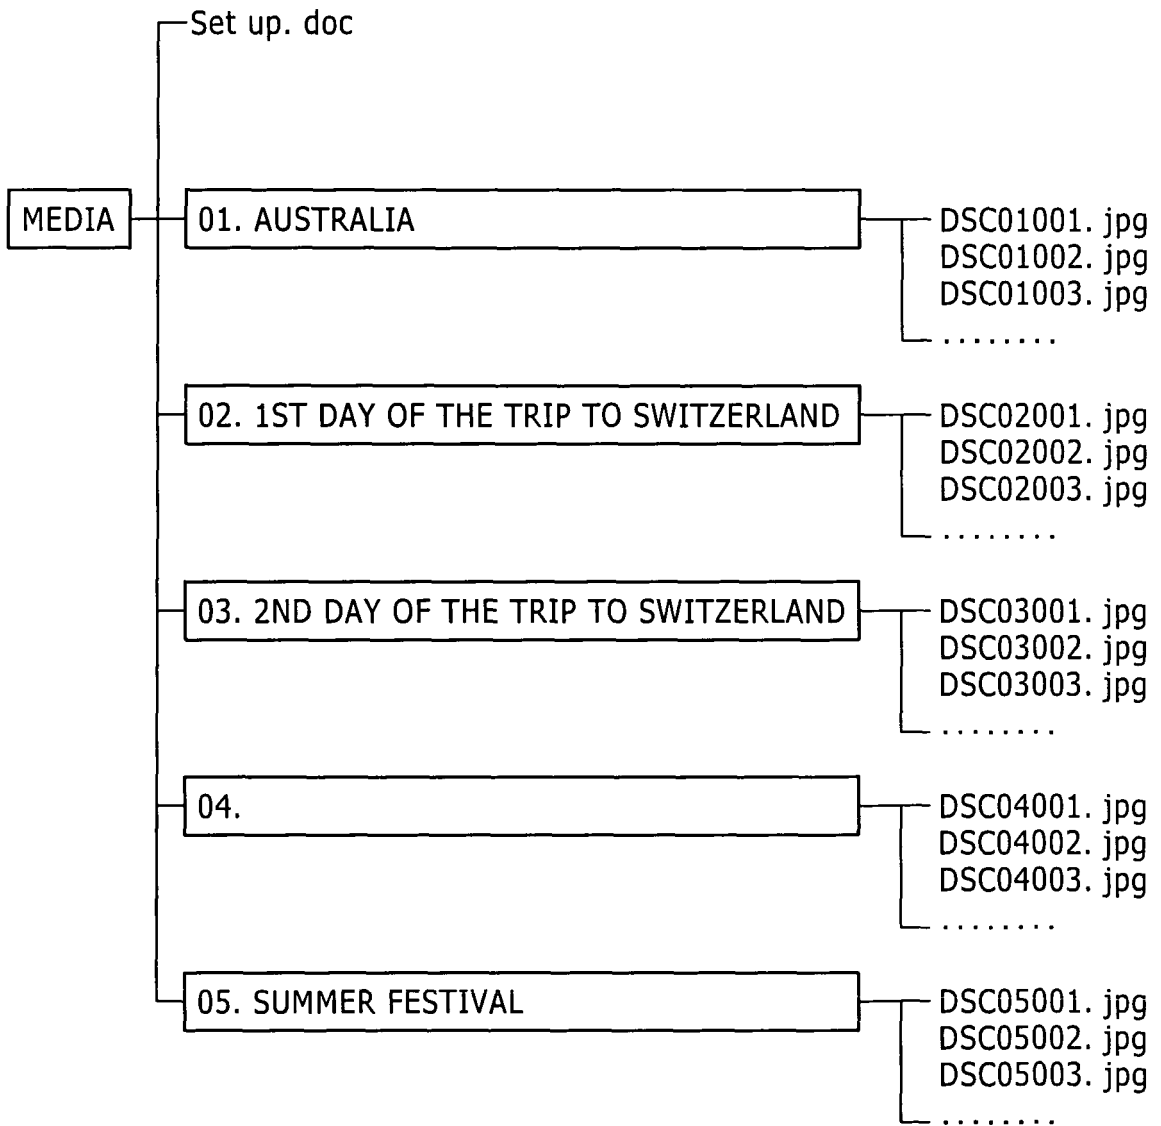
Set up. doc

MEDIA

01. AUSTRALIA

DSC01001. jpg
DSC01002. jpg
DSC01003. jpg
........

02. 1ST DAY OF THE TRIP TO SWITZERLAND

DSC02001. jpg
DSC02002. jpg
DSC02003. jpg
........

03. 2ND DAY OF THE TRIP TO SWITZERLAND

DSC03001. jpg
DSC03002. jpg
DSC03003. jpg
........

04.

DSC04001. jpg
DSC04002. jpg
DSC04003. jpg
........

05. SUMMER FESTIVAL

DSC05001. jpg
DSC05002. jpg
DSC05003. jpg
........